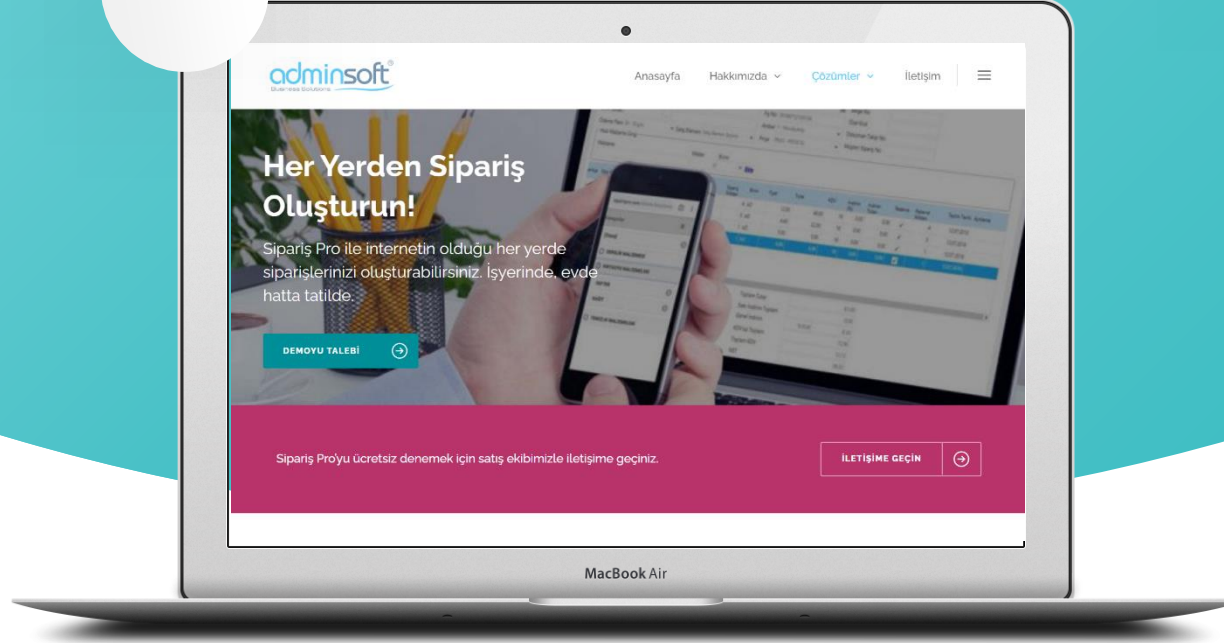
adminsoft
Business Solutions

Anasayfa Hakkımızda Çözümler İletişim

Her Yerden Sipariş Oluşturun!

Sipariş Pro ile internetin olduğu her yerde siparişlerinizi oluşturabilirsiniz. İşyerinde, evde hatta tatilde.

DEMOYU TALEBİ

Sipariş Pro'yu ücretsiz denemek için satış ekibimizle iletişime geçiniz.

İLETİŞİME GEÇİN

MacBook Air